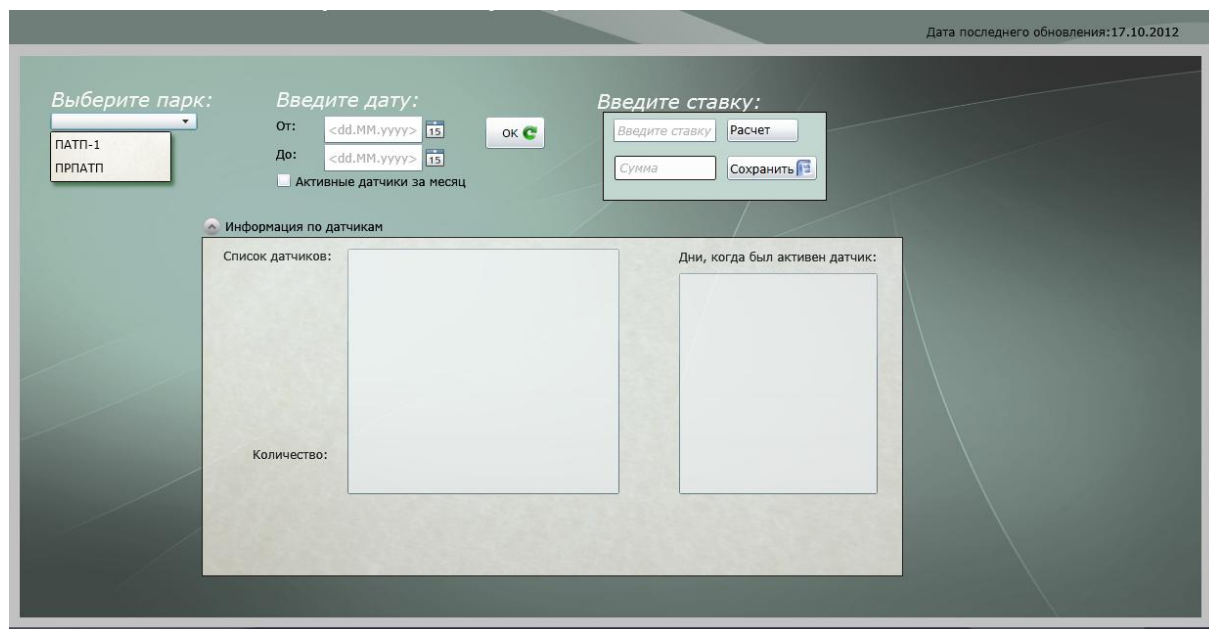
Дата последнего обновления:17.10.2012

Выберите парк:

ПАТП-1

ПРПАТП

Введите дату:

От: <dd.MM.yyyy> 15

До: <dd.MM.yyyy> 15

Активные датчики за месяц

OK

Введите ставку:

Введите ставку

Расчет

Сумма

Сохранить

Информация по датчикам

Список датчиков:

Количество:

Дни, когда был активен датчик: